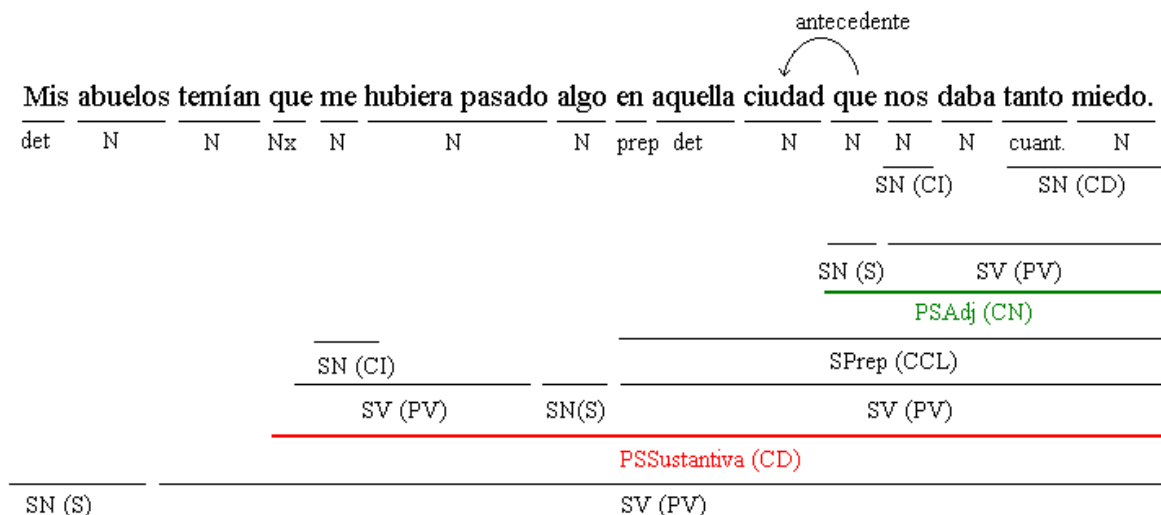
antecedente

Mis abuelos temían que me hubiera pasado algo en aquella ciudad que nos daba tanto miedo.

det N N Nx N N N prep det N N N N cuant. N

SN (CI) SN (CD)

SN (S) SV (PV)

PSAdj (CN)

SN (CI) SPrep (CCL)

SV (PV) SN(S) SV (PV)

PSSustantiva (CD)

SN (S) SV (PV)